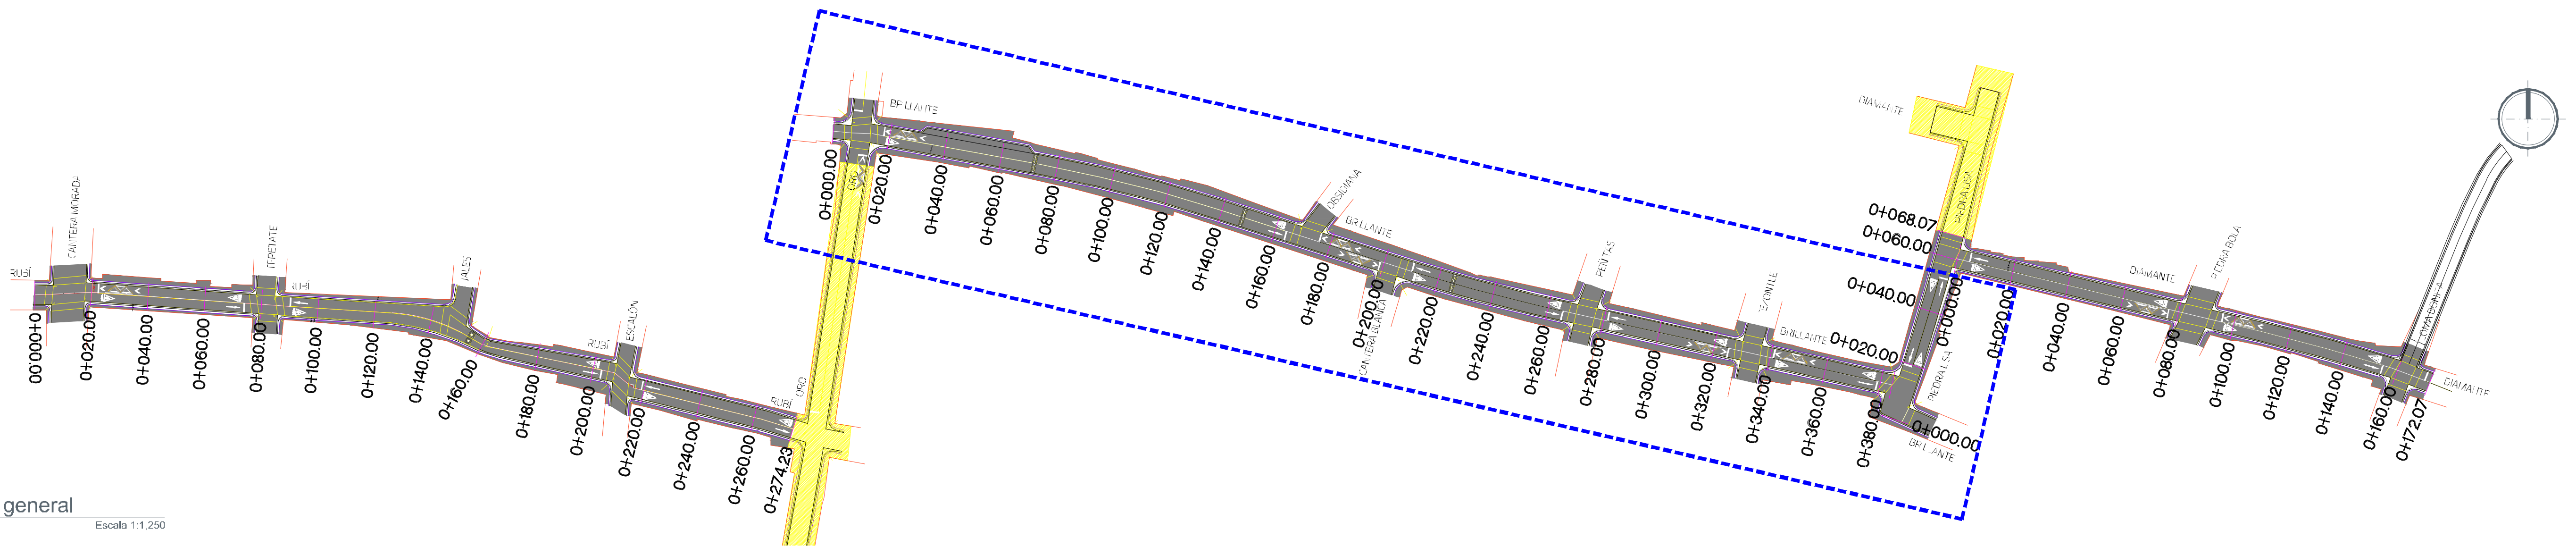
RUBÍ
CANTERA MORADA
TEPETATE
RUBÍ
JADE
RUBÍ
ESCALÓN
RUBÍ
ORO
00.000+0
0+020.00
0+040.00
0+060.00
0+080.00
0+100.00
0+120.00
0+140.00
0+160.00
0+180.00
0+200.00
0+220.00
0+240.00
0+260.00
0+274.23
BRILLANTE
ORO
0+000.00
0+020.00
0+040.00
0+060.00
0+080.00
0+100.00
0+120.00
0+140.00
0+160.00
0+180.00
OBSIDIANA
BRILLANTE
0+200.00
CANTERA BLANCA
0+220.00
0+240.00
0+260.00
PERLAS
0+280.00
0+300.00
TEZONTLE
0+320.00
0+340.00
BRILLANTE
0+360.00
0+380.00
DIAMANTE
PIEDRA LISA
0+068.07
0+060.00
0+040.00
0+020.00
0+000.00
PIEDRA LISA
0+020.00
0+000.00
BRILLANTE
DIAMANTE
PIEDRA BOLA
0+040.00
0+060.00
0+080.00
0+100.00
0+120.00
0+140.00
0+160.00
0+172.07
DIAMANTE
general
Escala 1:1,250